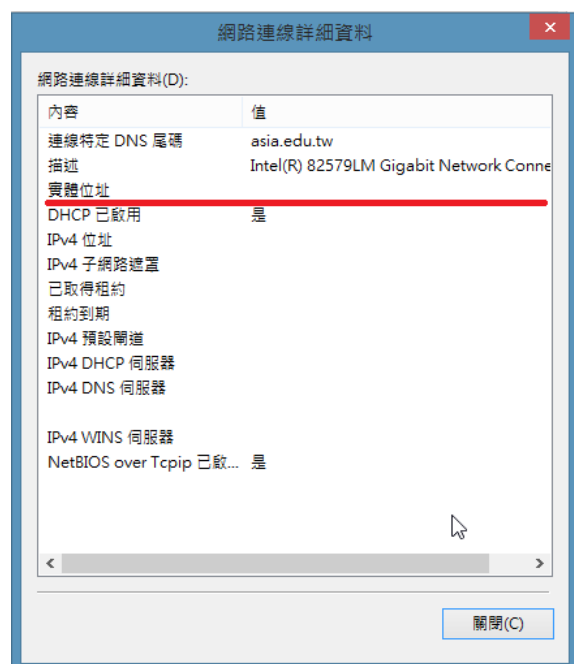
網路連線詳細資料

網路連線詳細資料(D):

| 內容 | 值 |
|---|---|
| 連線特定 DNS 尾碼 | asia.edu.tw |
| 描述 | Intel(R) 82579LM Gigabit Network Conne |
| 實體位址 | |
| DHCP 已啟用 | 是 |
| IPv4 位址 | |
| IPv4 子網路遮罩 | |
| 已取得租約 | |
| 租約到期 | |
| IPv4 預設閘道 | |
| IPv4 DHCP 伺服器 | |
| IPv4 DNS 伺服器 | |
| | |
| IPv4 WINS 伺服器 | |
| NetBIOS over Tcpip 已啟... | 是 |

關閉(C)